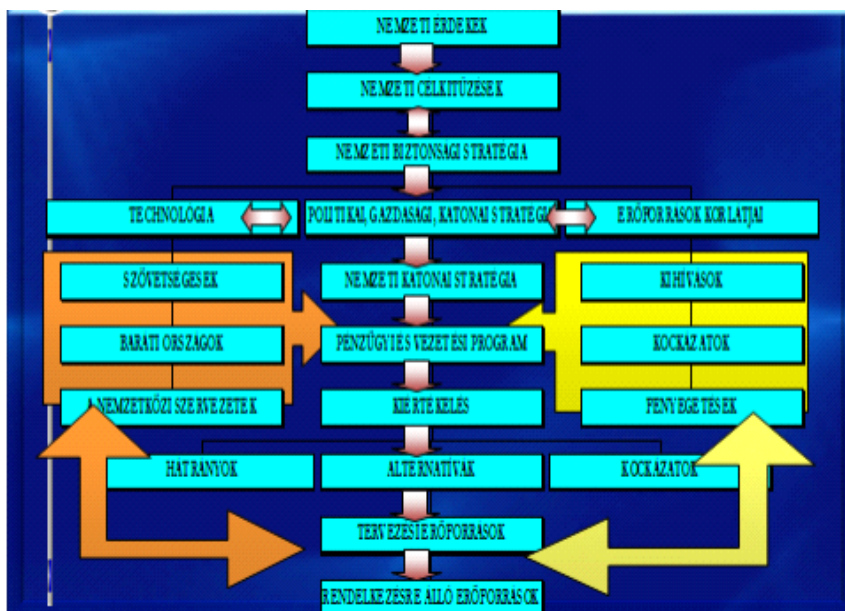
NEMZETI ERDEKEK

NEMZETI CELKITŰZESEK

NEMZETI BIZTONSAGI STRATEGIA

TECHNOLÓGIA

POLITIKAI, GAZDASAGI, KATONAI STRATEGIA

ERŐFORRASOK KORLATJAI

SZÖVETSEGESEK

NEMZETI KATONAI STRATEGIA

KIHIVASOK

BARATI ORSZAGOK

PENZÜGYI ES VEZETESI PROGRAM

KOCKAZATOK

A NEMZETKÖZI SZERVEZETEK

KIERTEKELES

FENYEGETESEK

HATARNYOK

ALTERNATIVAK

KOCKAZATOK

TERVEZES ERŐFORRASOK

RENDELKEZESRE ALLÓ ERŐFORRASOK